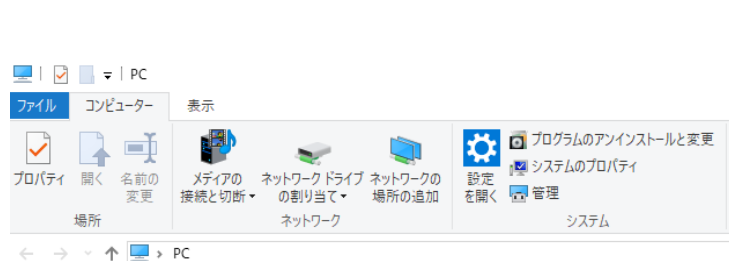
PC

ファイル コンピューター 表示

プロパティ 開く 名前の変更
場所

メディアの接続と切断 ネットワーク ドライブの割り当て ネットワークの場所の追加
ネットワーク

設定を開く
プログラムのアンインストールと変更
システムのプロパティ
管理
システム

PC